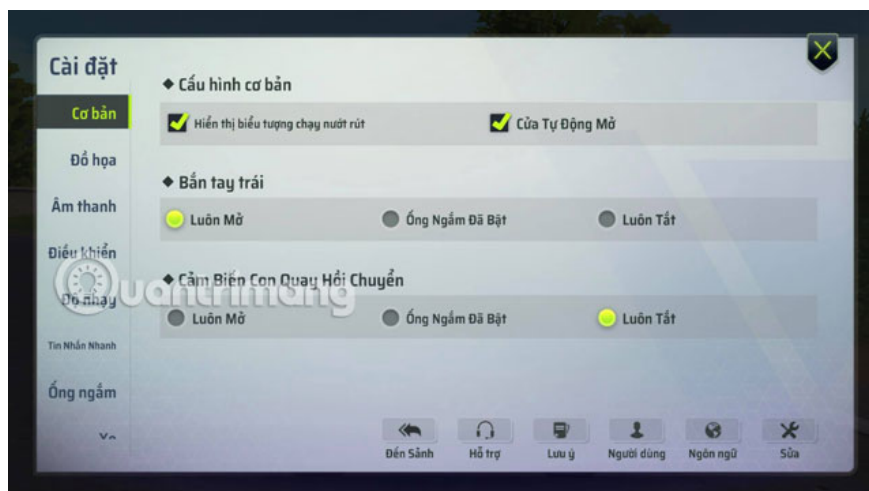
Cài đặt

Cơ bản

Đồ họa

Âm thanh

Điều khiển

Độ nhạy

Tin Nhắn Nhanh

Ống ngắm

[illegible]

◆ Cấu hình cơ bản

Hiển thị biểu tượng chạy nước rút

Cửa Tự Động Mở

◆ Bắn tay trái

Luôn Mở

Ống Ngắm Đã Bật

Luôn Tắt

◆ Cảm Biến Con Quay Hồi Chuyển

Luôn Mở

Ống Ngắm Đã Bật

Luôn Tắt

Đến Sảnh

Hỗ trợ

Lưu ý

Người dùng

Ngôn ngữ

Sửa

Quantrimang